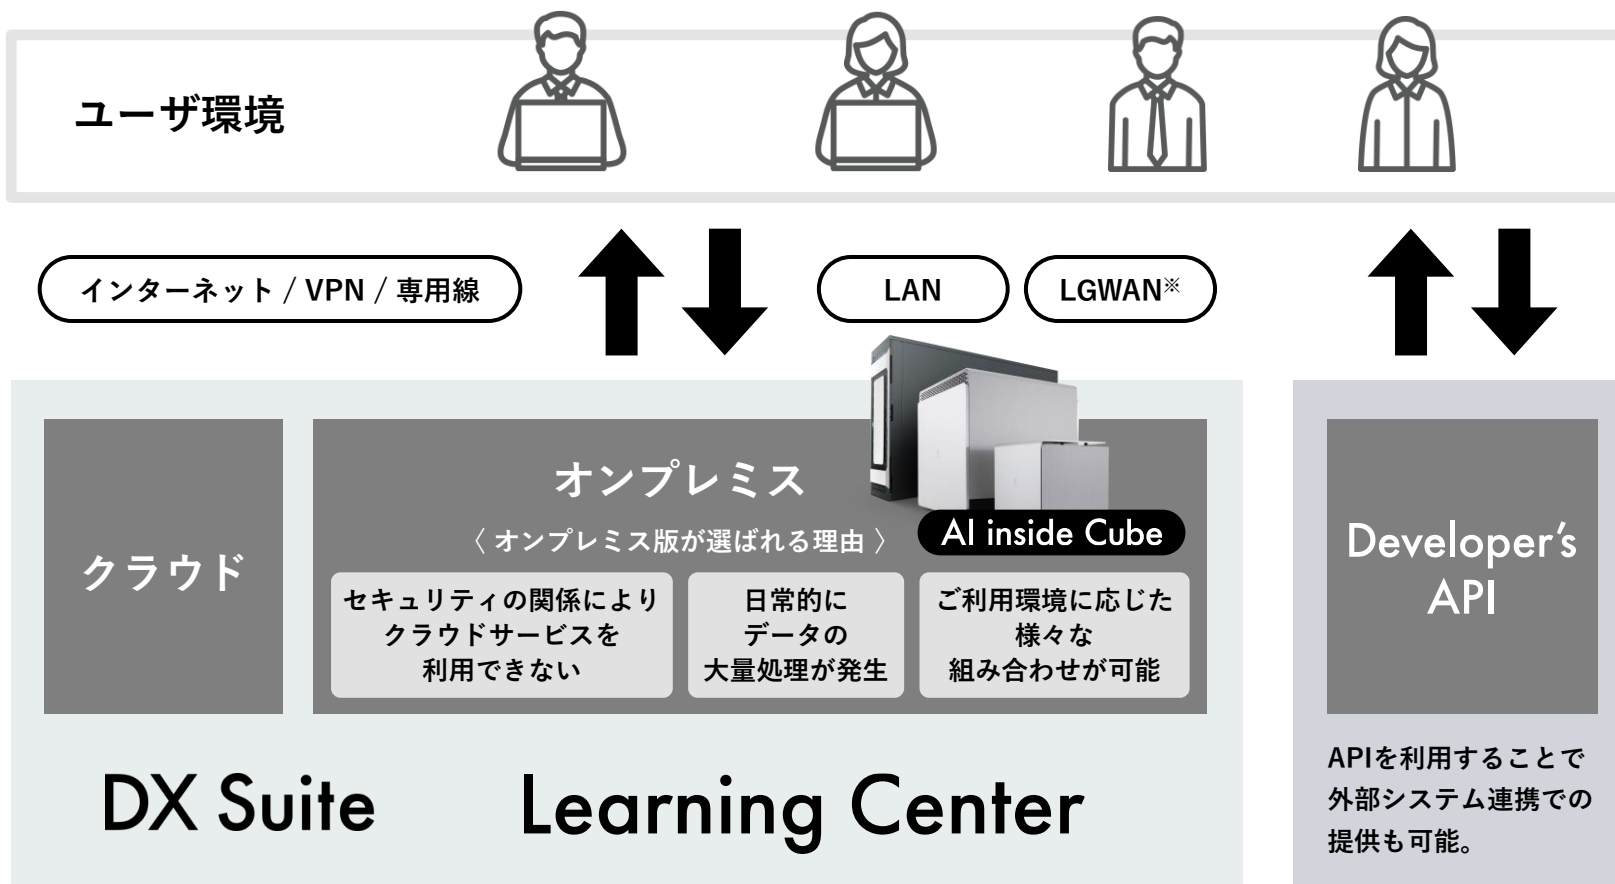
ユーザ環境

インターネット / VPN / 専用線

LAN

LGWAN※

クラウド

オンプレミス

〈 オンプレミス版が選ばれる理由 〉

AI inside Cube

セキュリティの関係により クラウドサービスを 利用できない

日常的に データの 大量処理が発生

ご利用環境に応じた 様々な 組み合わせが可能

DX Suite

Learning Center

Developer's API

APIを利用することで 外部システム連携での 提供も可能。